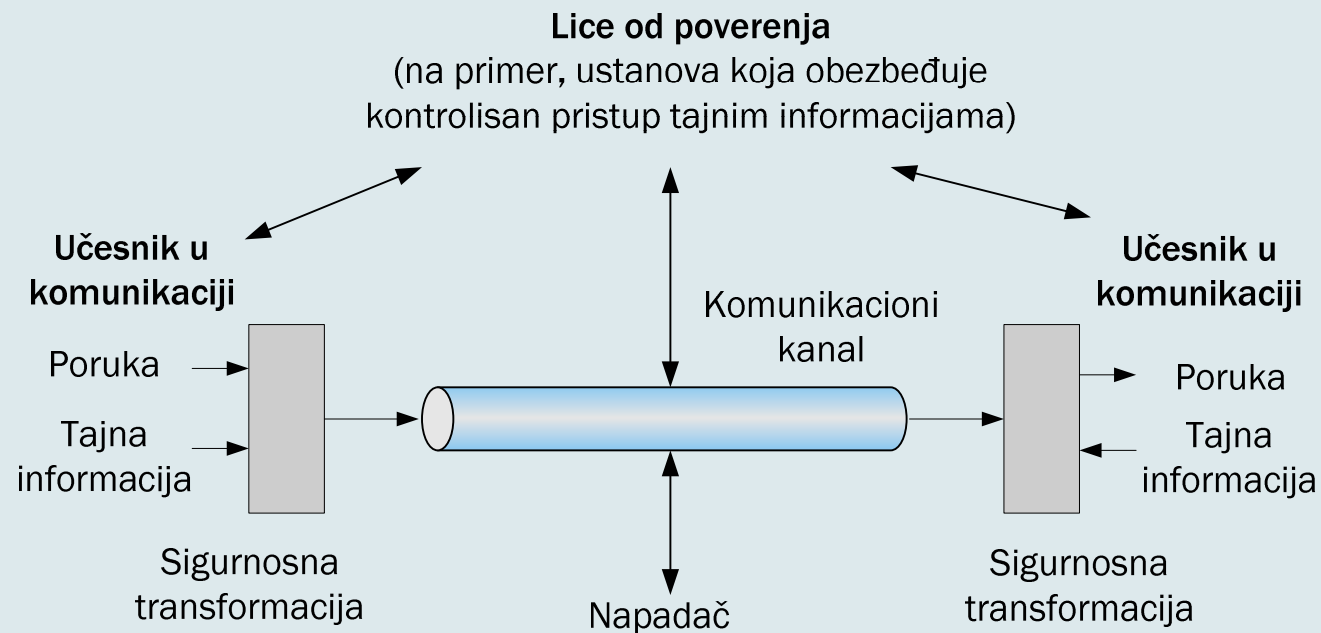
Lice od poverenja
(na primer, ustanova koja obezbeđuje kontrolisan pristup tajnim informacijama)

Učesnik u komunikaciji

Poruka

Tajna informacija

Sigurnosna transformacija

Komunikacioni kanal

Napadač

Učesnik u komunikaciji

Poruka

Tajna informacija

Sigurnosna transformacija